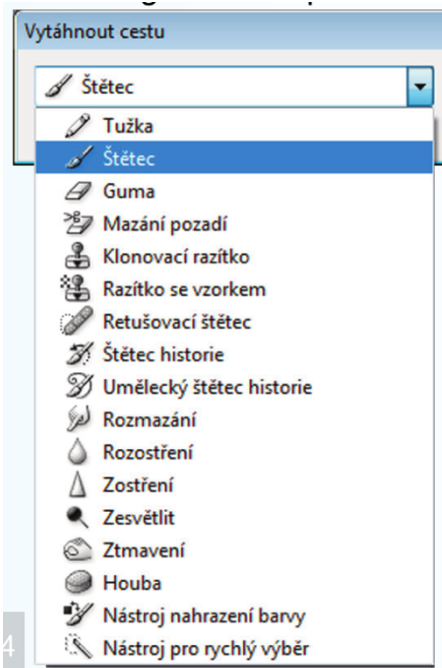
Vytáhnout cestu

Štětec

Tužka
Štětec
Guma
Mazání pozadí
Klonovací razítko
Razítko se vzorkem
Retušovací štětec
Štětec historie
Umělecký štětec historie
Rozmazání
Rozostření
Zostření
Zesvětlit
Ztmavení
Houba
Nástroj nahrazení barvy
Nástroj pro rychlý výběr

4